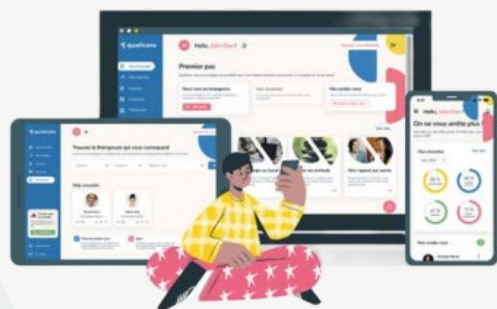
qualicare

Hello, John Doe !

Premier pas

Nous vous accompagnons

Mes thérapies

Mes rendez-vous

Trouvez le thérapeute qui vous correspond

Mes conseils

Hello, John Doe !

On ne vous arrête plus !

Mes résultats

Mes rendez-vous